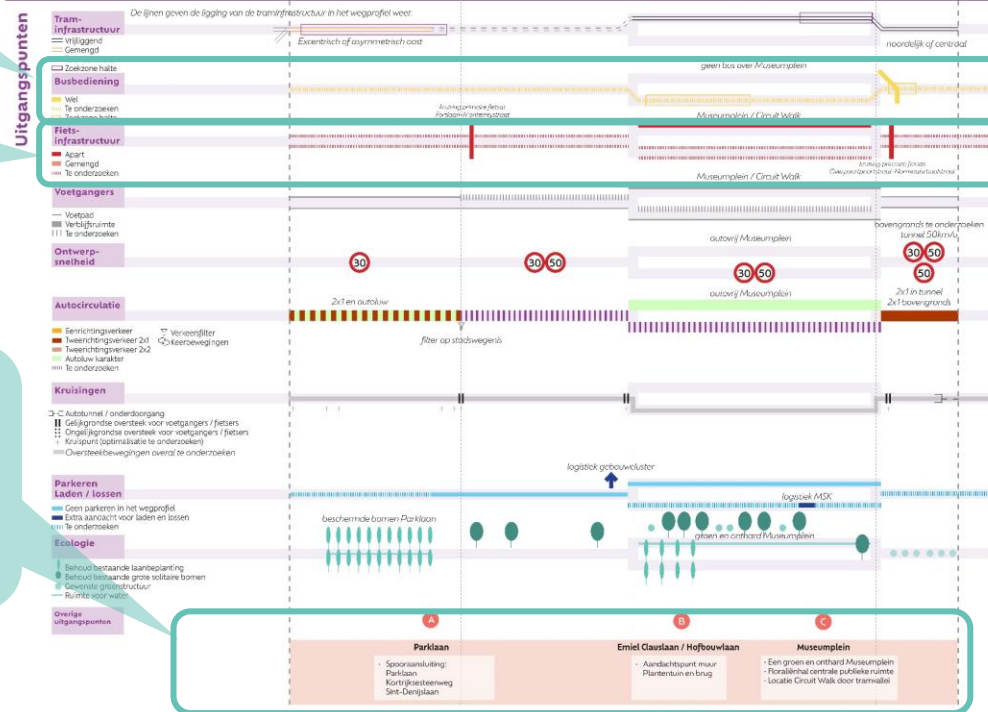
Uitgangspunten

Tram-infrastructuur
De lijnen geven de ligging van de traminfrastructuur in het wegprofiel weer.
Vrijliggend
Gemengd
Excentrisch of asymmetrisch oost
noordelijk of centraal
Zoekzone halte

Busbediening
geen bus over Museumplein
Wel
Te onderzoeken
Zoekzone halte
Museumplein / Circuit Walk

Fiets-infrastructuur
Apart
Gemengd
Te onderzoeken
Museumplein / Circuit Walk

Voetgangers
Voetpad
Verblijfsruimte
Te onderzoeken

Ontwerp-snelheid
30
30 50
autovrij Museumplein
30 50
bovengronds te onderzoeken
tunnel 50km/u
30
50

Autocirculatie
2x1 en autoluw
autovrij Museumplein
2x1 in tunnel
2x1 bovengronds
Eenrichtingsverkeer
Tweerichtingsverkeer 2x1
Tweerichtingsverkeer 2x2
Autoluw karakter
Te onderzoeken
Verkeersfilter
Keerbewegingen
filter op stadswegenis

Kruisingen
Autotunnel / onderdoorgang
Gelijkgrondse oversteek voor voetgangers / fietsers
Ongelijkgrondse oversteek voor voetgangers / fietsers
Kruispunt (optimalisatie te onderzoeken)
Oversteekbewegingen overal te onderzoeken

Parkeren Laden / lossen
logistiek gebouwcluster
logistiek MSK
Geen parkeren in het wegprofiel
Extra aandacht voor laden en lossen
Te onderzoeken

Ecologie
beschermde bomen Parklaan
groen en onthard Museumplein
Behoud bestaande laanbeplanting
Behoud bestaande grote solitaire bomen
Gewenste groenstructuur
Ruimte voor water

Overige uitgangspunten
A
Parklaan
Spooraansluiting: Parklaan Kortrijksesteenweg Sint-Denijslaan
B
Emiel Clauslaan / Hofbouwlaan
Aandachtspunt muur Plantentuin en brug
C
Museumplein
Een groen en onthard Museumplein
Floraliënhal centrale publieke ruimte
Locatie Circuit Walk door tramwalei